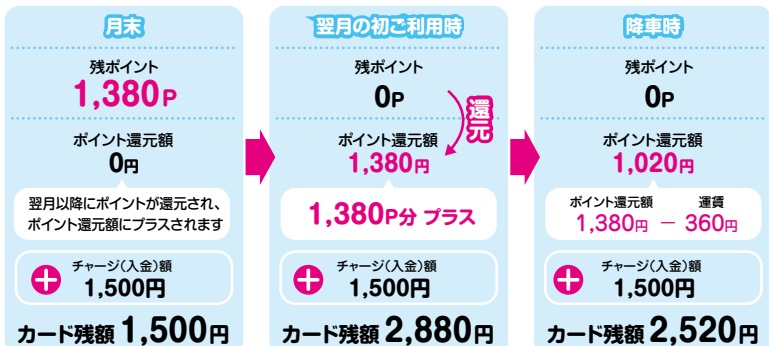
月末

残ポイント
1,380P

ポイント還元額
0円

翌月以降にポイントが還元され、ポイント還元額にプラスされます

チャージ(入金)額
1,500円

カード残額 1,500円

翌月の初ご利用時

残ポイント
0P

還元

ポイント還元額
1,380円

1,380P分 プラス

チャージ(入金)額
1,500円

カード残額 2,880円

降車時

残ポイント
0P

ポイント還元額
1,020円

ポイント還元額 運賃
1,380円 − 360円

チャージ(入金)額
1,500円

カード残額 2,520円